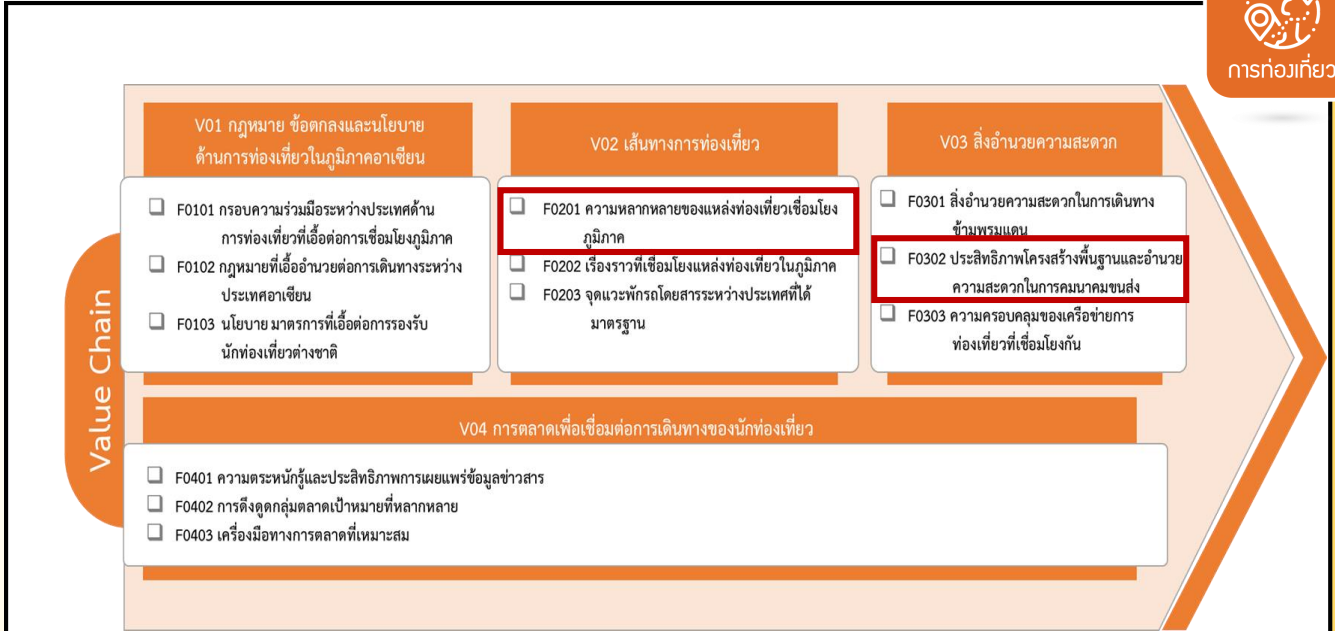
การท่องเที่ยว

Value Chain

V01 กฎหมาย ข้อตกลงและนโยบายด้านการท่องเที่ยวในภูมิภาคอาเซียน

❑ F0101 กรอบความร่วมมือระหว่างประเทศด้านการท่องเที่ยวที่เอื้อต่อการเชื่อมโยงภูมิภาค
❑ F0102 กฎหมายที่เอื้ออำนวยต่อการเดินทางระหว่างประเทศอาเซียน
❑ F0103 นโยบาย มาตรการที่เอื้อต่อการรองรับนักท่องเที่ยวต่างชาติ

V02 เส้นทางการท่องเที่ยว

❑ F0201 ความหลากหลายของแหล่งท่องเที่ยวเชื่อมโยงภูมิภาค
❑ F0202 เรื่องราวที่เชื่อมโยงแหล่งท่องเที่ยวในภูมิภาค
❑ F0203 จุดแวะพักรถโดยสารระหว่างประเทศที่ได้มาตรฐาน

V03 สิ่งอำนวยความสะดวก

❑ F0301 สิ่งอำนวยความสะดวกในการเดินทางข้ามพรมแดน
❑ F0302 ประสิทธิภาพโครงสร้างพื้นฐานและอำนวยความสะดวกในการคมนาคมขนส่ง
❑ F0303 ความครอบคลุมของเครือข่ายการท่องเที่ยวที่เชื่อมโยงกัน

V04 การตลาดเพื่อเชื่อมต่อการเดินทางของนักท่องเที่ยว

❑ F0401 ความตระหนักรู้และประสิทธิภาพการเผยแพร่ข้อมูลข่าวสาร
❑ F0402 การดึงดูดกลุ่มตลาดเป้าหมายที่หลากหลาย
❑ F0403 เครื่องมือทางการตลาดที่เหมาะสม